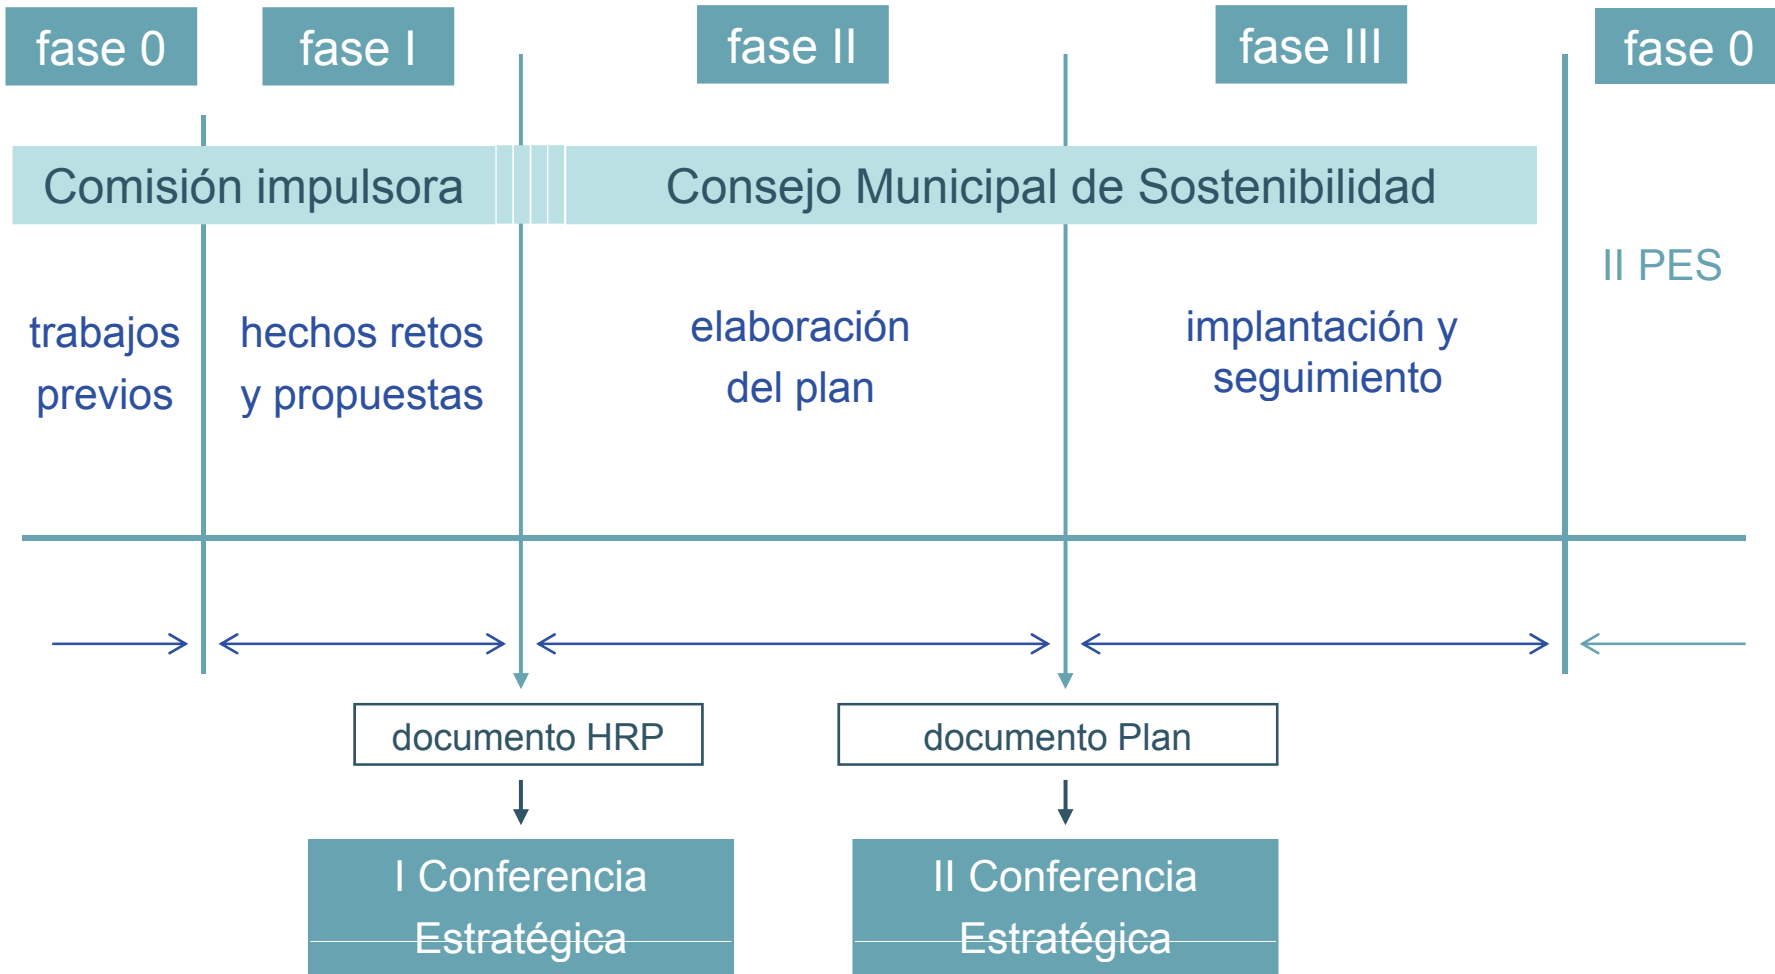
fase 0

fase I

fase II

fase III

fase 0

Comisión impulsora

Consejo Municipal de Sostenibilidad

II PES

trabajos previos

hechos retos y propuestas

elaboración del plan

implantación y seguimiento

documento HRP

documento Plan

I Conferencia Estratégica

II Conferencia Estratégica